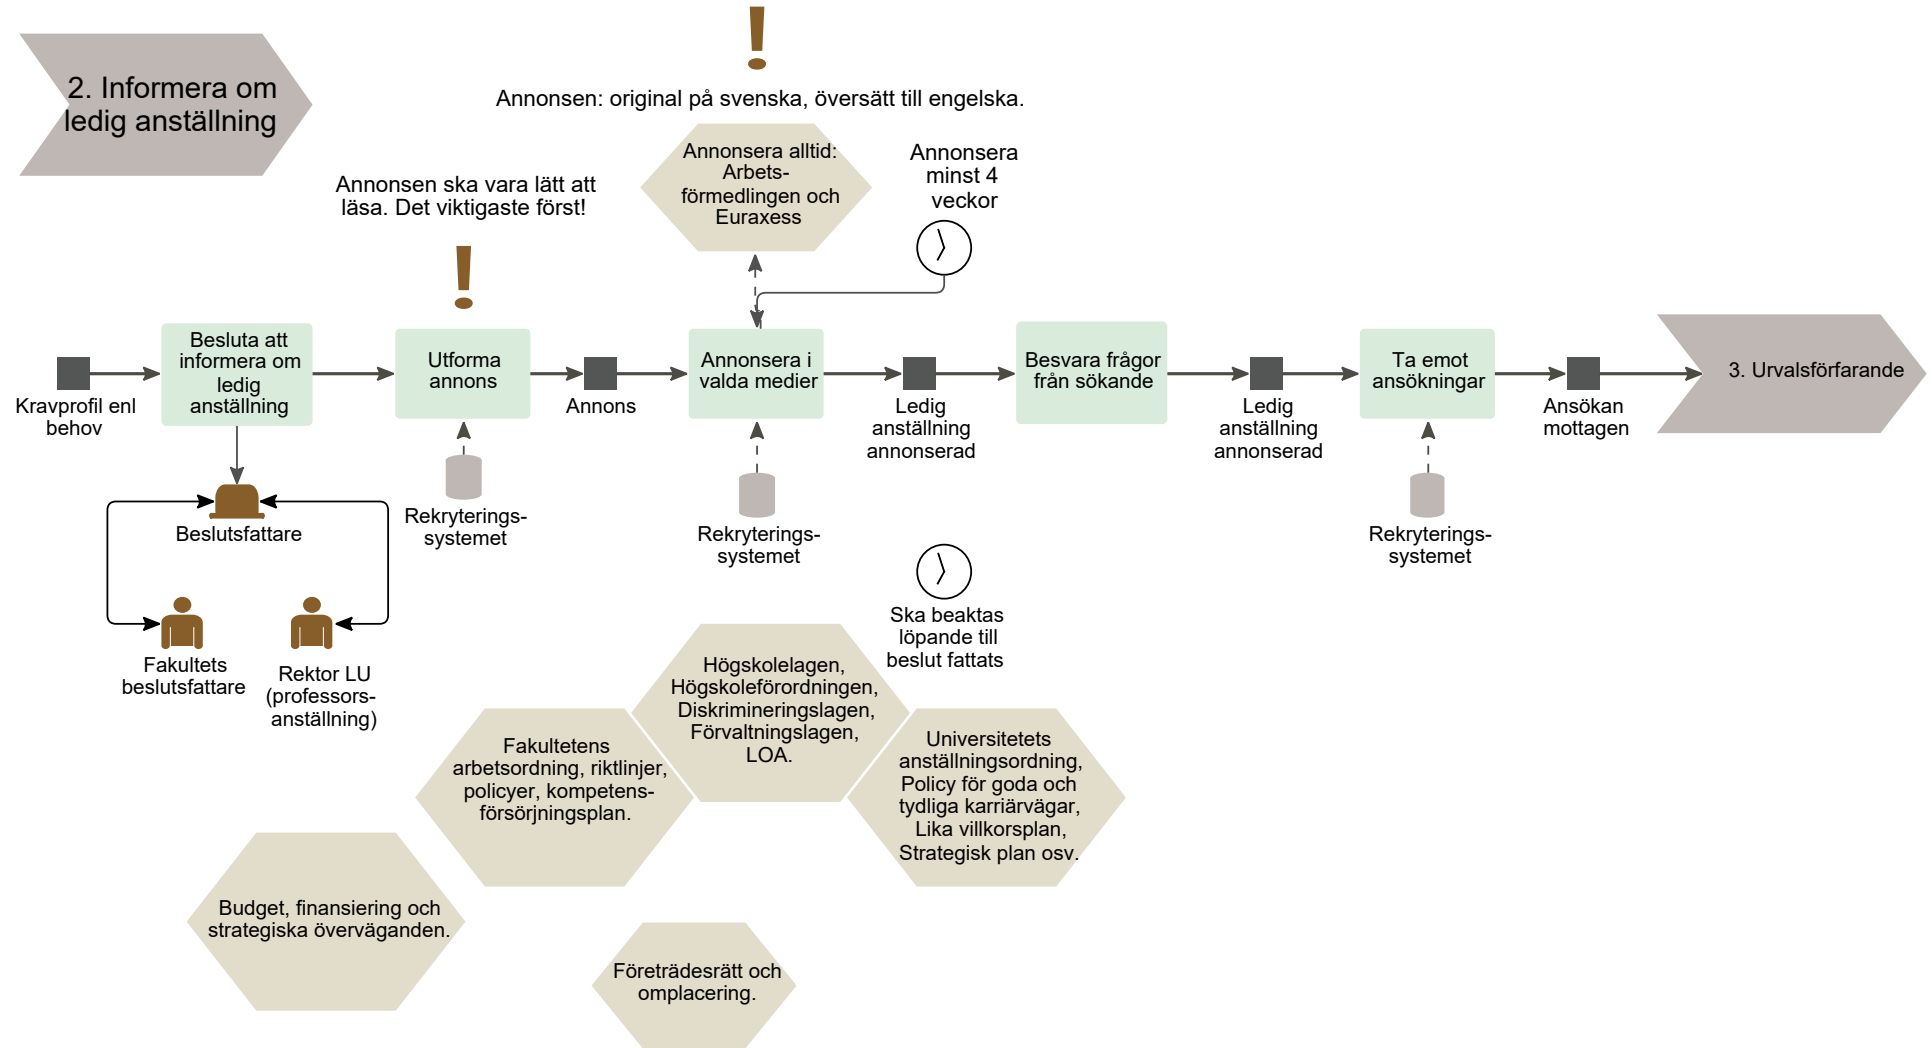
2. Informera om ledig anställning

Annonsen: original på svenska, översätt till engelska.

Annonsera alltid: Arbetsförmedlingen och Euraxess

Annonsera minst 4 veckor

Annonsen ska vara lätt att läsa. Det viktigaste först!

Kravprofil enl behov

Besluta att informera om ledig anställning

Utforma annons

Annons

Annonsera i valda medier

Ledig anställning annonserad

Besvara frågor från sökande

Ledig anställning annonserad

Ta emot ansökningar

Ansökan mottagen

3. Urvalsförfarande

Beslutsfattare

Fakultets beslutsfattare

Rektor LU (professorsanställning)

Rekryteringssystemet

Rekryteringssystemet

Rekryteringssystemet

Ska beaktas löpande till beslut fattats

Högskolelagen, Högskoleförordningen, Diskrimineringslagen, Förvaltningslagen, LOA.

Fakultetens arbetsordning, riktlinjer, policyer, kompetensförsörjningsplan.

Universitetets anställningsordning, Policy för goda och tydliga karriärvägar, Lika villkorsplan, Strategisk plan osv.

Budget, finansiering och strategiska överväganden.

Företrädesrätt och omplacering.